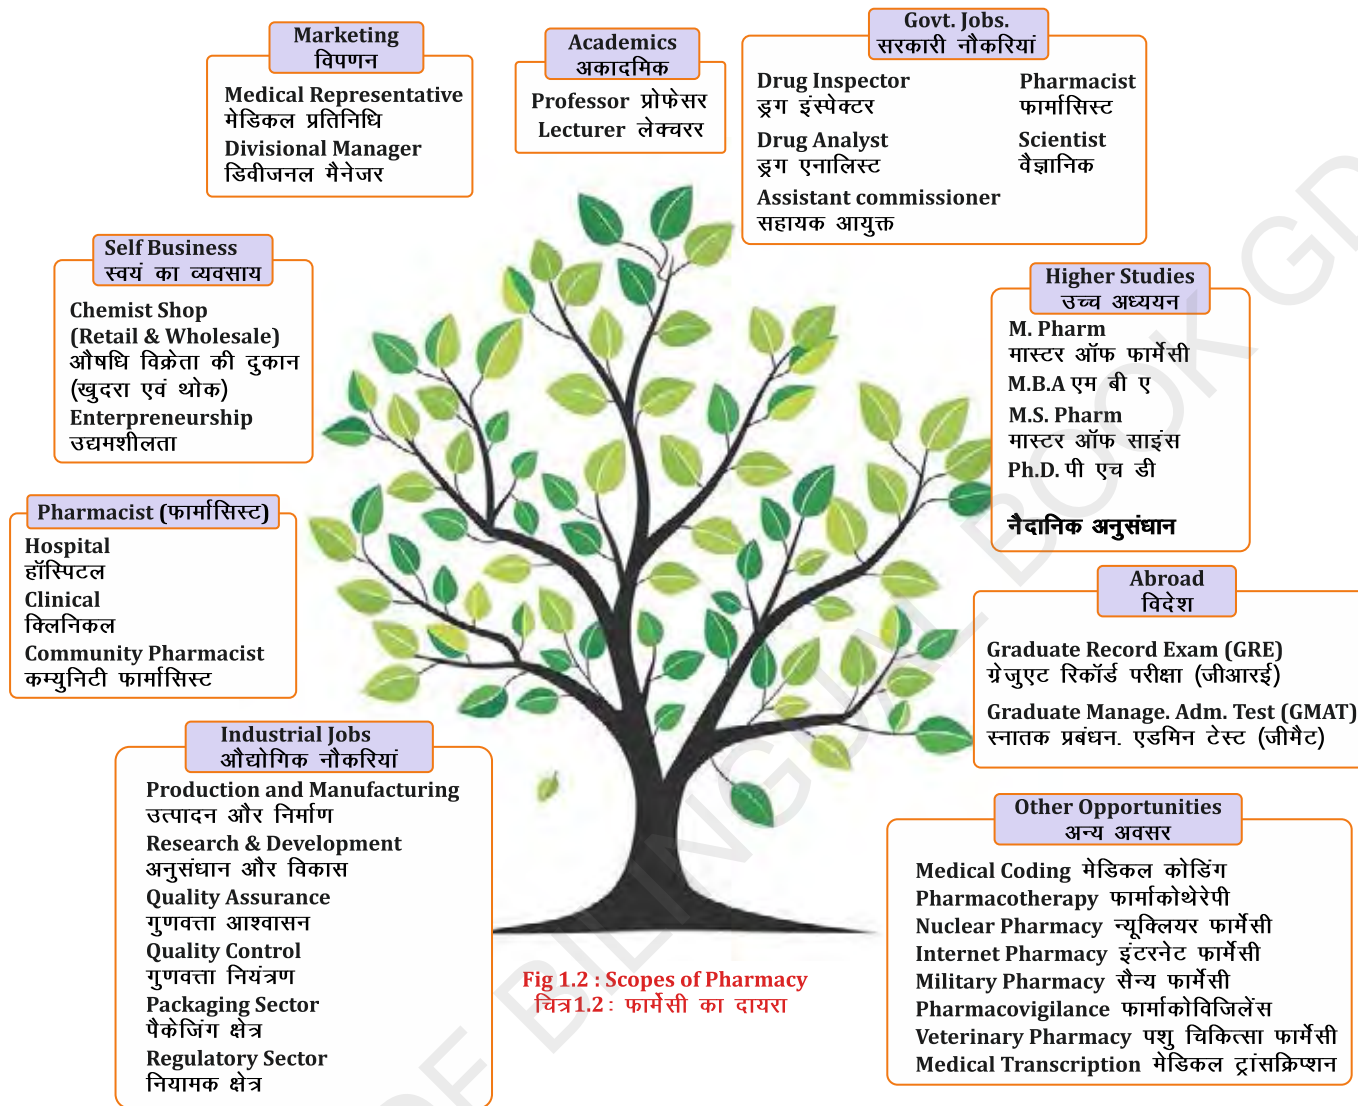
Marketing
विपणन

Medical Representative
मेडिकल प्रतिनिधि
Divisional Manager
डिवीजनल मैनेजर

Academics
अकादमिक

Professor प्रोफेसर
Lecturer लेक्चरर

Govt. Jobs.
सरकारी नौकरियां

Drug Inspector
ड्रग इंस्पेक्टर
Drug Analyst
ड्रग एनालिस्ट
Assistant commissioner
सहायक आयुक्त

Pharmacist
फार्मासिस्ट
Scientist
वैज्ञानिक

Self Business
स्वयं का व्यवसाय

Chemist Shop
(Retail & Wholesale)
औषधि विक्रेता की दुकान
(खुदरा एवं थोक)
Enterpreneurship
उद्यमशीलता

Higher Studies
उच्च अध्ययन

M. Pharm
मास्टर ऑफ फार्मेसी
M.B.A एम बी ए
M.S. Pharm
मास्टर ऑफ साइंस
Ph.D. पी एच डी

नैदानिक अनुसंधान

Pharmacist (फार्मासिस्ट)

Hospital
हॉस्पिटल
Clinical
क्लिनिकल
Community Pharmacist
कम्युनिटी फार्मासिस्ट

Abroad
विदेश

Graduate Record Exam (GRE)
ग्रेजुएट रिकॉर्ड परीक्षा (जीआरई)
Graduate Manage. Adm. Test (GMAT)
स्नातक प्रबंधन. एडमिन टेस्ट (जीमैट)

Industrial Jobs
औद्योगिक नौकरियां

Production and Manufacturing
उत्पादन और निर्माण
Research & Development
अनुसंधान और विकास
Quality Assurance
गुणवत्ता आश्वासन
Quality Control
गुणवत्ता नियंत्रण
Packaging Sector
पैकेजिंग क्षेत्र
Regulatory Sector
नियामक क्षेत्र

Fig 1.2 : Scopes of Pharmacy
चित्र1.2 : फार्मेसी का दायरा

Other Opportunities
अन्य अवसर

Medical Coding मेडिकल कोडिंग
Pharmacotherapy फार्माकोथेरेपी
Nuclear Pharmacy न्यूक्लियर फार्मेसी
Internet Pharmacy इंटरनेट फार्मेसी
Military Pharmacy सैन्य फार्मेसी
Pharmacovigilance फार्माकोविजिलेंस
Veterinary Pharmacy पशु चिकित्सा फार्मेसी
Medical Transcription मेडिकल ट्रांसक्रिप्शन